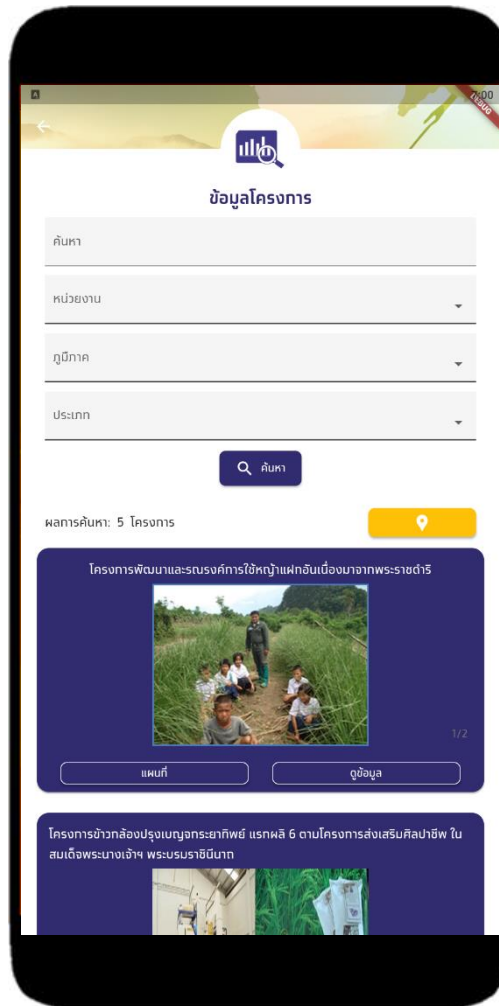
6:00

DEBUG

ข้อมูลโครงการ

ค้นหา

หน่วยงาน

ภูมิภาค

ประเภท

ค้นหา

ผลการค้นหา: 5 โครงการ

โครงการพัฒนาและรณรงค์การใช้หญ้าแฝกอันเนื่องมาจากพระราชดำริ

1/2

แผนที่

ดูข้อมูล

โครงการข้าวกล้องปรุงเบญจกระยาทิพย์ แรกผลิ 6 ตามโครงการส่งเสริมศิลปาชีพ ใน สมเด็จพระนางเจ้าฯ พระบรมราชินีนาถ